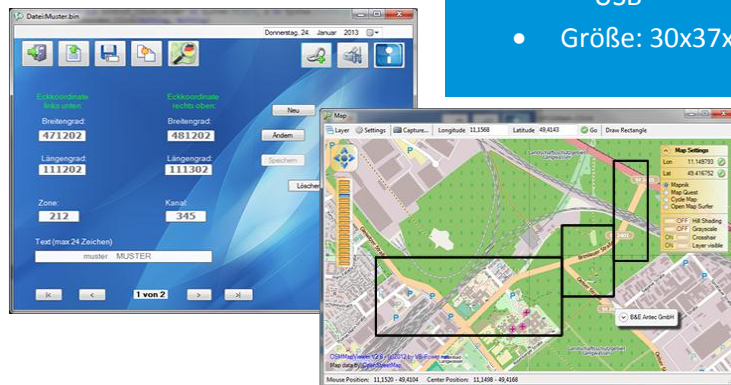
Datei:Muster.bin

Donnerstag, 24. Januar 2013

Eckkoordinate links unten:

Eckkoordinate rechts oben:

Breitengrad:

471202

Breitengrad:

481202

Längengrad:

111202

Längengrad:

111302

Zone:

212

Kanal:

345

Text (max.24 Zeichen)

muster MUSTER

Neu

Ändern

Speichern

Löschen

|<

<

1 von 2

>

>|

USB

• Größe: 30x37x

Map

Layer Settings Capture... Longitude 11,1568 Latitude 49,4143 Go Draw Rectangle

Map Settings

Lon 11.149793

Lat 49.416752

Mapnik

Map Quest

Cycle Map

Open Map Surfer

OFF Hill Shading

OFF Grayscale

ON Crosshair

ON Layer visible

B&E Antec GmbH

OSMMapViewer V2.0 ©2012 by VB-Power
Map data by OpenStreetMap

Mouse Position: 11,1520 - 49,4104 Center Position: 11,1498 - 49,4168